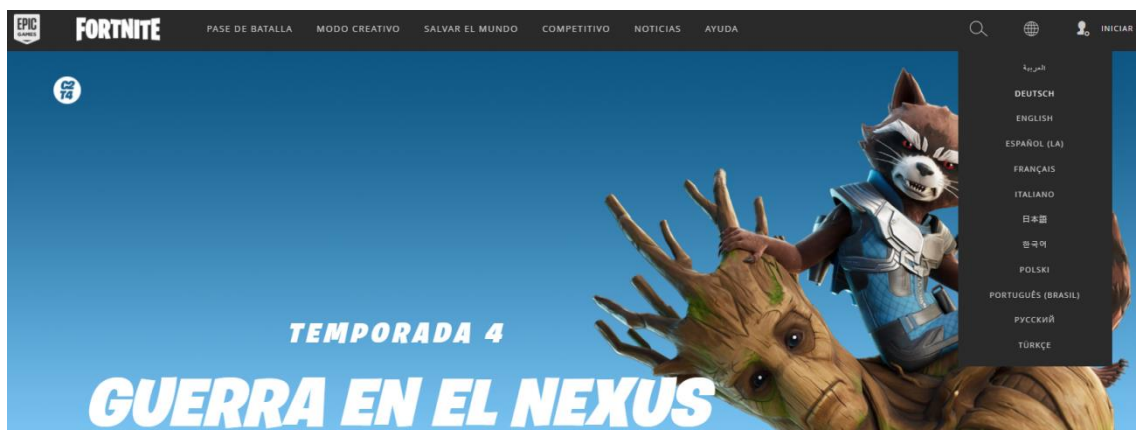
EPIC GAMES FORTNITE PASE DE BATALLA MODO CREATIVO SALVAR EL MUNDO COMPETITIVO NOTICIAS AYUDA INICIAR

C2 T4

العربية
DEUTSCH
ENGLISH
ESPAÑOL (LA)
FRANÇAIS
ITALIANO
日本語
한국어
POLSKI
PORTUGUÊS (BRASIL)
РУССКИЙ
TÜRKÇE

TEMPORADA 4

GUERRA EN EL NEXUS